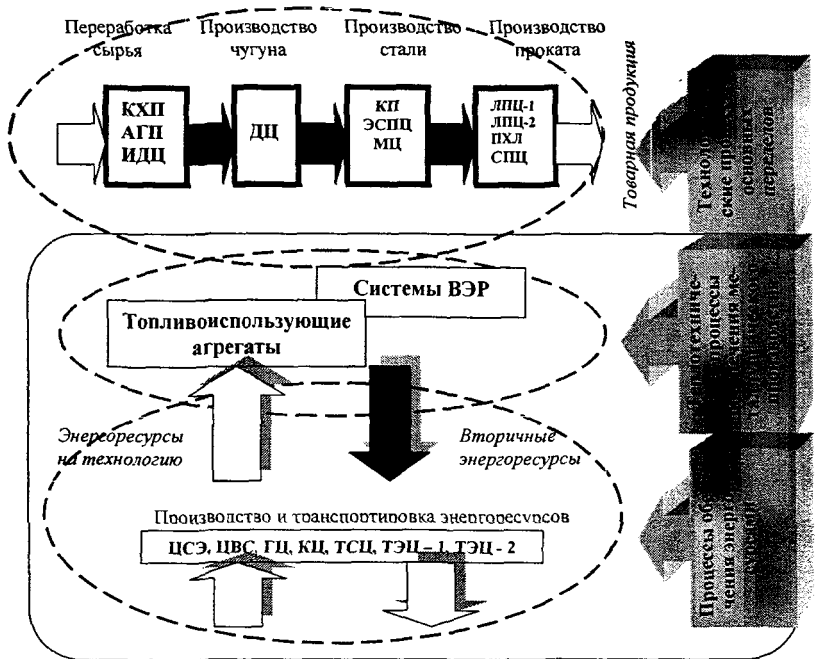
Переработка сырья

Производство чугуна

Производство стали

Производство проката

КХП
АГП
ИДЦ

ДЦ

КП
ЭСПЦ
МЦ

ЛПЦ-1
ЛПЦ-2
ПХЛ
СПЦ

Товарная продукция

Техноло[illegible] ские про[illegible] основн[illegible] переде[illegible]

Системы ВЭР

Топливоиспользующие агрегаты

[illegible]плотехнич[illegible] процессы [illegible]чения ме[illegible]

Энергоресурсы на технологию

Вторичные энергоресурсы

Производство и транспортировка энергоресурсов

ЦСЭ, ЦВС, ГЦ, КЦ, ТСЦ, ТЭЦ – 1, ТЭЦ - 2

Процессы об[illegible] чения энер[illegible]